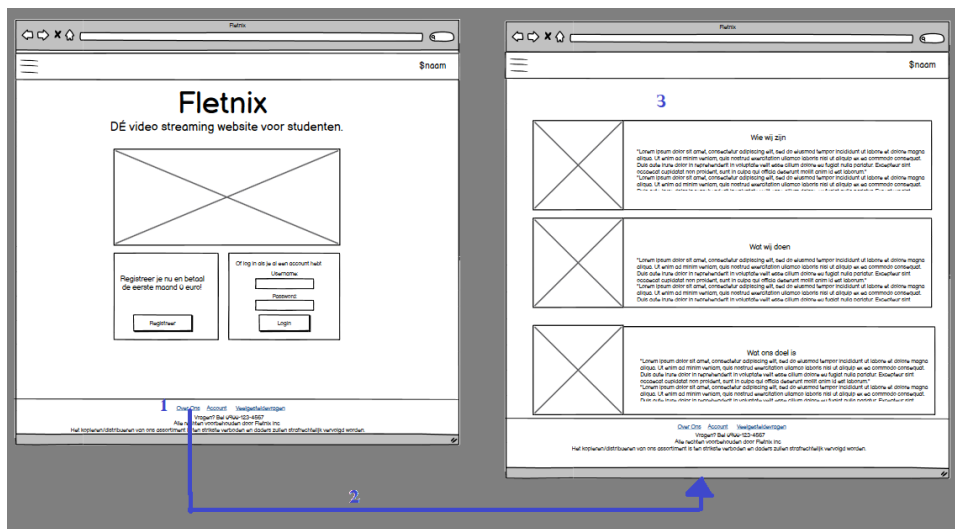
Fletnix

$naam

Fletnix

DÉ video streaming website voor studenten.

Registreer je nu en betaal de eerste maand 0 euro!

Registreer

Of log in als je al een account hebt

Username:

Password:

Login

1

Over Ons Account Veelgestelde vragen

Vragen? Bel 0900-123-4567

Alle rechten voorbehouden door Fletnix Inc.

Het kopieren/distribueren van ons assortiment is ten strikte verboden en daders zullen strafrechtelijk vervolgd worden.

2

Fletnix

$naam

3

Wie wij zijn

"Lorem ipsum dolor sit amet, consectetur adipiscing elit, sed do eiusmod tempor incididunt ut labore et dolore magna aliqua. Ut enim ad minim veniam, quis nostrud exercitation ullamco laboris nisi ut aliquip ex ea commodo consequat. Duis aute irure dolor in reprehenderit in voluptate velit esse cillum dolore eu fugiat nulla pariatur. Excepteur sint occaecat cupidatat non proident, sunt in culpa qui officia deserunt mollit anim id est laborum."

"Lorem ipsum dolor sit amet, consectetur adipiscing elit, sed do eiusmod tempor incididunt ut labore et dolore magna aliqua. Ut enim ad minim veniam, quis nostrud exercitation ullamco laboris nisi ut aliquip ex ea commodo consequat. Duis aute irure dolor in reprehenderit in voluptate velit esse cillum dolore eu fugiat nulla pariatur. Excepteur sint

Wat wij doen

"Lorem ipsum dolor sit amet, consectetur adipiscing elit, sed do eiusmod tempor incididunt ut labore et dolore magna aliqua. Ut enim ad minim veniam, quis nostrud exercitation ullamco laboris nisi ut aliquip ex ea commodo consequat. Duis aute irure dolor in reprehenderit in voluptate velit esse cillum dolore eu fugiat nulla pariatur. Excepteur sint occaecat cupidatat non proident, sunt in culpa qui officia deserunt mollit anim id est laborum."

"Lorem ipsum dolor sit amet, consectetur adipiscing elit, sed do eiusmod tempor incididunt ut labore et dolore magna aliqua. Ut enim ad minim veniam, quis nostrud exercitation ullamco laboris nisi ut aliquip ex ea commodo consequat. Duis aute irure dolor in reprehenderit in voluptate velit esse cillum dolore eu fugiat nulla pariatur. Excepteur sint

Wat ons doel is

"Lorem ipsum dolor sit amet, consectetur adipiscing elit, sed do eiusmod tempor incididunt ut labore et dolore magna aliqua. Ut enim ad minim veniam, quis nostrud exercitation ullamco laboris nisi ut aliquip ex ea commodo consequat. Duis aute irure dolor in reprehenderit in voluptate velit esse cillum dolore eu fugiat nulla pariatur. Excepteur sint occaecat cupidatat non proident, sunt in culpa qui officia deserunt mollit anim id est laborum."

"Lorem ipsum dolor sit amet, consectetur adipiscing elit, sed do eiusmod tempor incididunt ut labore et dolore magna aliqua. Ut enim ad minim veniam, quis nostrud exercitation ullamco laboris nisi ut aliquip ex ea commodo consequat. Duis aute irure dolor in reprehenderit in voluptate velit esse cillum dolore eu fugiat nulla pariatur. Excepteur sint

Over Ons Account Veelgestelde vragen

Vragen? Bel 0900-123-4567

Alle rechten voorbehouden door Fletnix Inc.

Het kopieren/distribueren van ons assortiment is ten strikte verboden en daders zullen strafrechtelijk vervolgd worden.